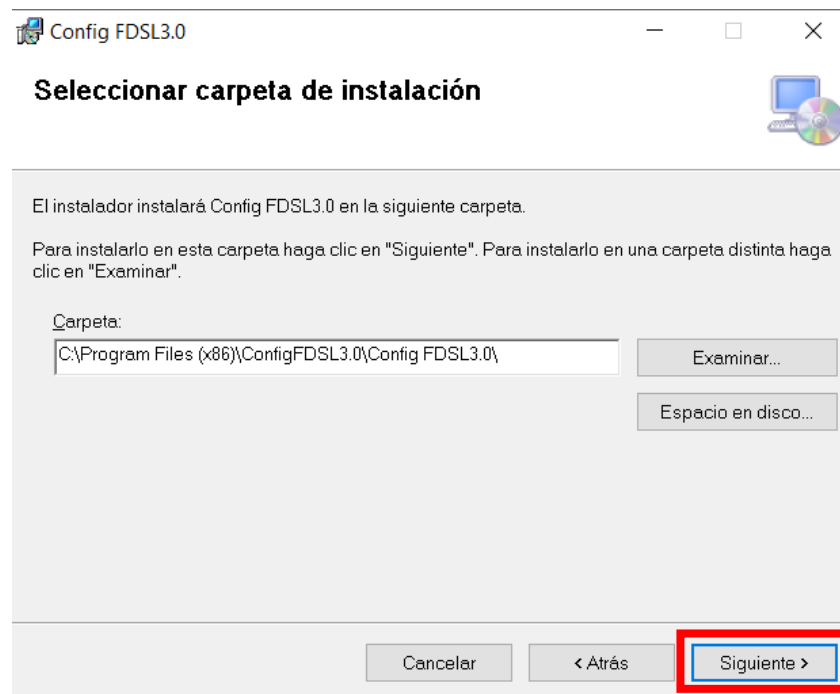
Config FDSL3.0

Seleccionar carpeta de instalación

El instalador instalará Config FDSL3.0 en la siguiente carpeta.

Para instalarlo en esta carpeta haga clic en "Siguiente". Para instalarlo en una carpeta distinta haga clic en "Examinar".

Carpeta:

C:\Program Files (x86)\ConfigFDSL3.0\Config FDSL3.0\

Examinar...

Espacio en disco...

Cancelar

< Atrás

Siguiente >